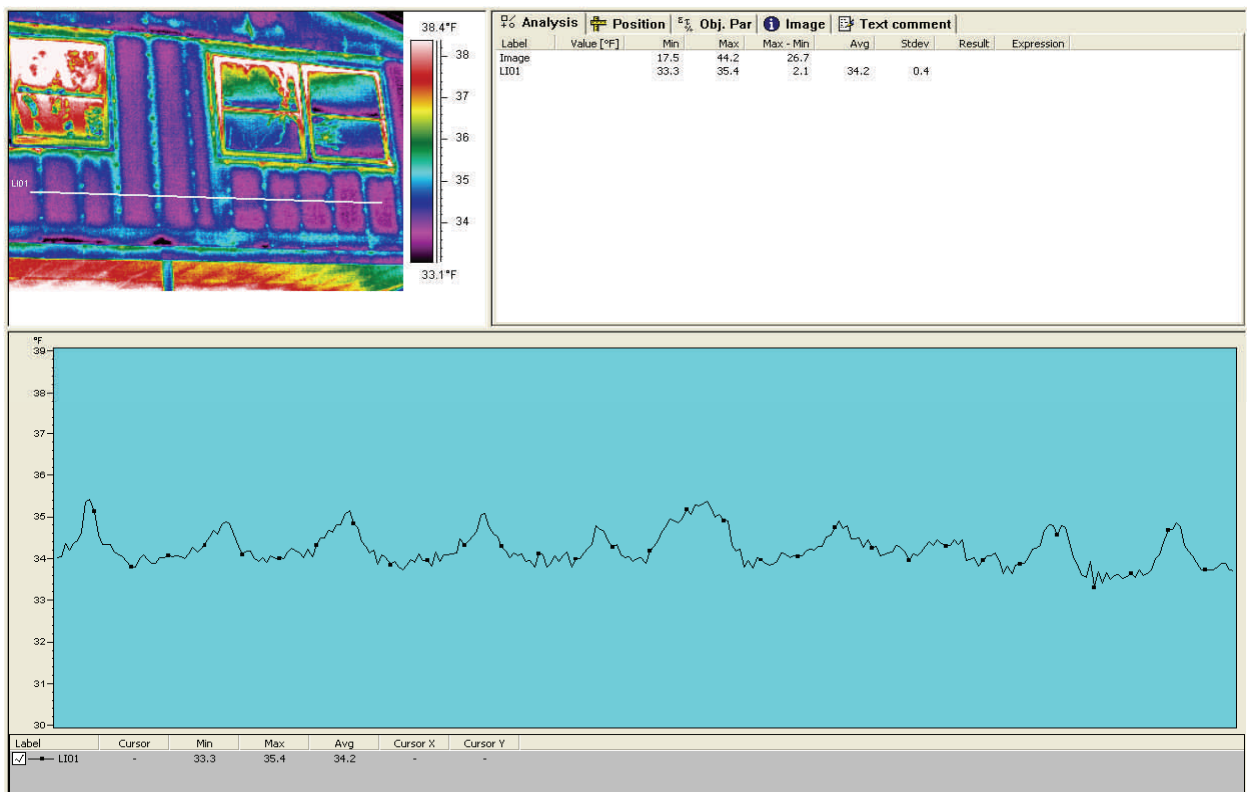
LI01

38.4°F
38
37
36
35
34
33.1°F

Analysis | Position | Obj. Par | Image | Text comment

| Label | Value [°F] | Min | Max | Max - Min | Avg | Stdev | Result | Expression |
|---|---|---|---|---|---|---|---|---|
| Image | | 17.5 | 44.2 | 26.7 | | | | |
| LI01 | | 33.3 | 35.4 | 2.1 | 34.2 | 0.4 | | |

°F
39
38
37
36
35
34
33
32
31
30

| Label | Cursor | Min | Max | Avg | Cursor X | Cursor Y |
|---|---|---|---|---|---|---|
| LI01 | - | 33.3 | 35.4 | 34.2 | - | - |